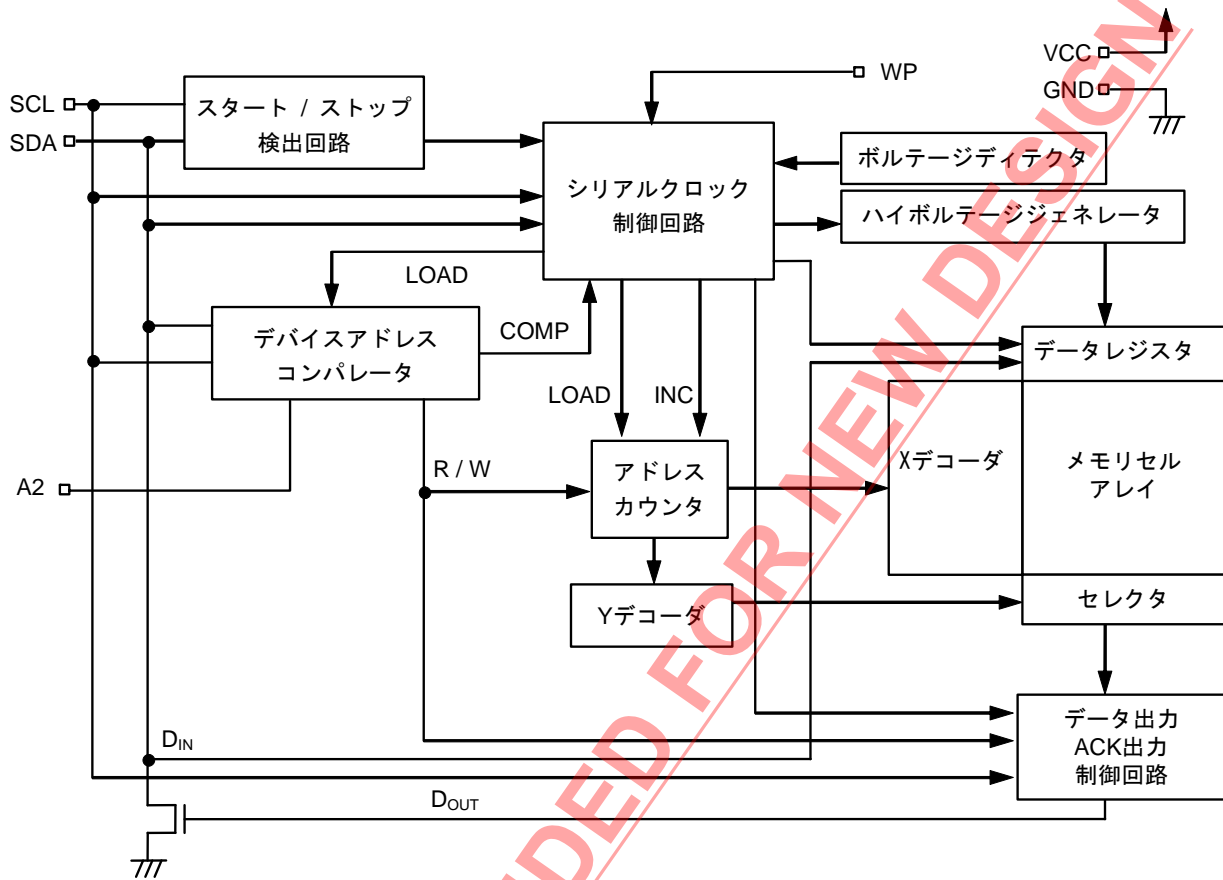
SCL
SDA
スタート / ストップ 検出回路
WP
VCC
GND
シリアルクロック 制御回路
ボルテージディテクタ
ハイボルテージジェネレータ
LOAD
デバイスアドレス コンパレータ
COMP
データレジスタ
LOAD
INC
Xデコーダ
メモリセル アレイ
A2
R / W
アドレス カウンタ
Yデコーダ
セレクタ
$D_{IN}$
データ出力 ACK出力 制御回路
$D_{OUT}$
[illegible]DED FOR NEW DESIGN